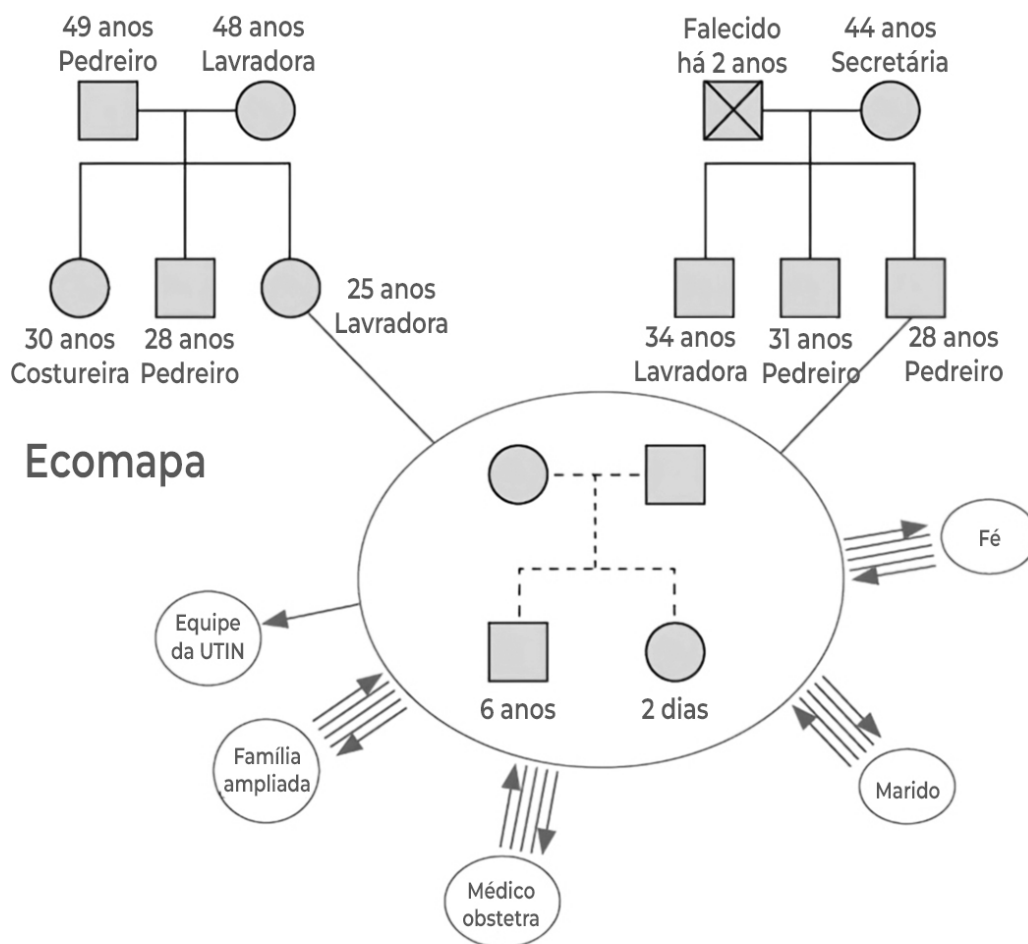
49 anos
Pedreiro

48 anos
Lavradora

Falecido
há 2 anos

44 anos
Secretária

30 anos
Costureira

28 anos
Pedreiro

25 anos
Lavradora

34 anos
Lavradora

31 anos
Pedreiro

28 anos
Pedreiro

Ecomapa

Fé

Equipe
da UTIN

6 anos

2 dias

Família
ampliada

Marido

Médico
obstetra